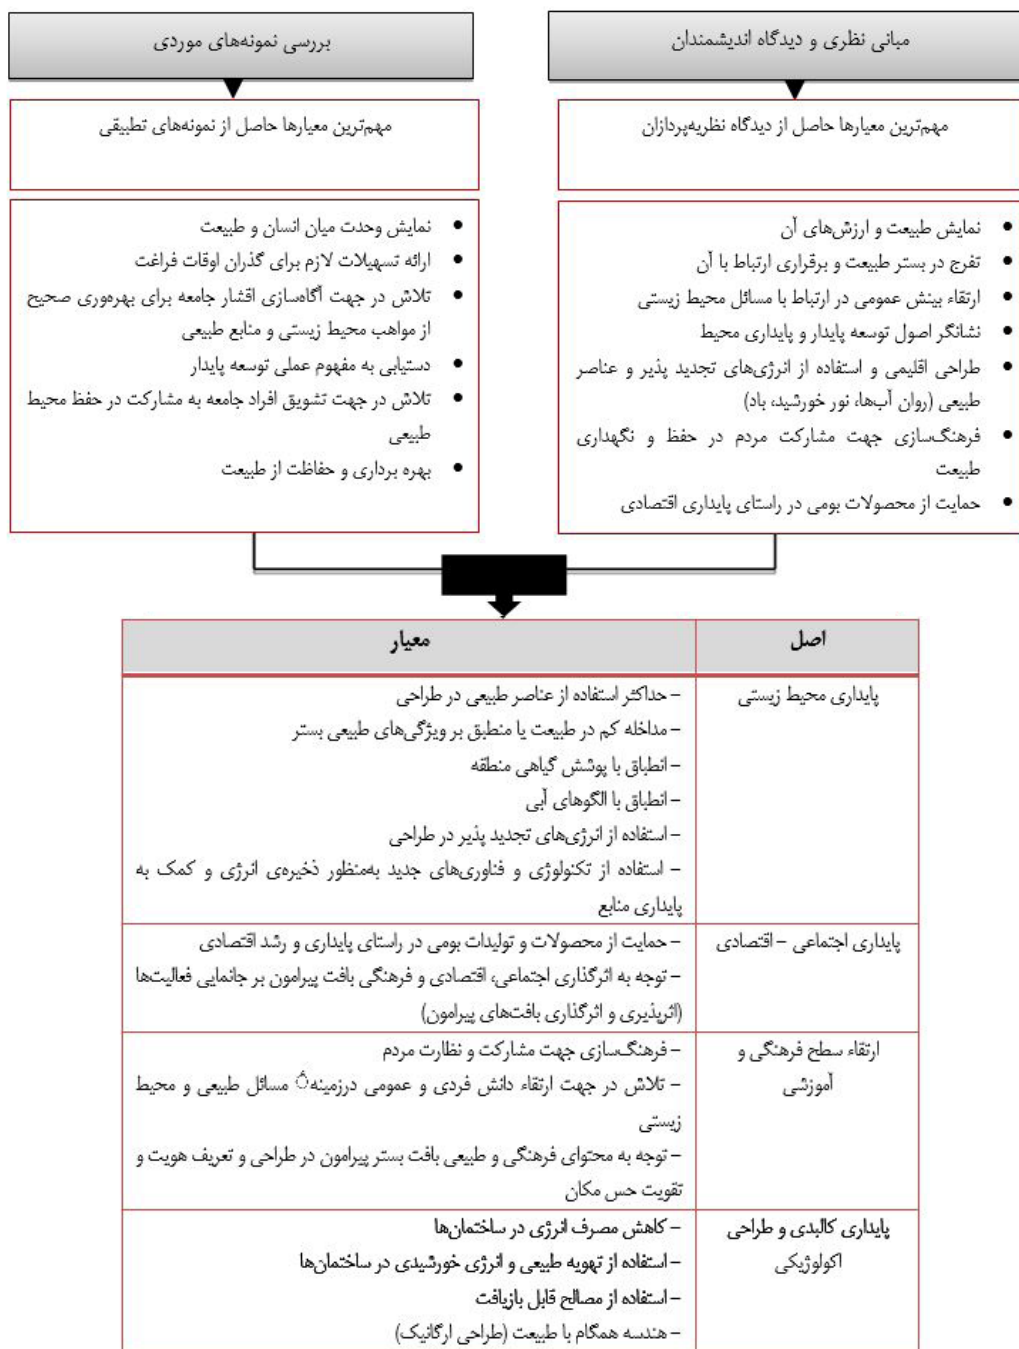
مبانی نظری و دیدگاه اندیشمندان

بررسی نمونه‌های موردی

مهم‌ترین معیارها حاصل از دیدگاه نظریه‌پردازان

مهم‌ترین معیارها حاصل از نمونه‌های تطبیقی

• نمایش طبیعت و ارزش‌های آن
• تفرج در بستر طبیعت و برقراری ارتباط با آن
• ارتقاء بینش عمومی در ارتباط با مسائل محیط زیستی
• نشانگر اصول توسعه پایدار و پایداری محیط
• طراحی اقلیمی و استفاده از انرژی‌های تجدید پذیر و عناصر طبیعی (روان آب‌ها، نور خورشید، باد)
• فرهنگ‌سازی جهت مشارکت مردم در حفظ و نگهداری طبیعت
• حمایت از محصولات بومی در راستای پایداری اقتصادی

• نمایش وحدت میان انسان و طبیعت
• ارائه تسهیلات لازم برای گذران اوقات فراغت
• تلاش در جهت آگاه‌سازی اقشار جامعه برای بهره‌وری صحیح از مواهب محیط زیستی و منابع طبیعی
• دستیابی به مفهوم عملی توسعه پایدار
• تلاش در جهت تشویق افراد جامعه به مشارکت در حفظ محیط طبیعی
• بهره برداری و حفاظت از طبیعت

| اصل | معیار |
|---|---|
| پایداری محیط زیستی | – حداکثر استفاده از عناصر طبیعی در طراحی<br>– مداخله کم در طبیعت یا منطبق بر ویژگی‌های طبیعی بستر<br>– انطباق با پوشش گیاهی منطقه<br>– انطباق با الگوهای آبی<br>– استفاده از انرژی‌های تجدید پذیر در طراحی<br>– استفاده از تکنولوژی و فناوری‌های جدید به‌منظور ذخیره‌ی انرژی و کمک به پایداری منابع |
| پایداری اجتماعی – اقتصادی | – حمایت از محصولات و تولیدات بومی در راستای پایداری و رشد اقتصادی<br>– توجه به اثرگذاری اجتماعی، اقتصادی و فرهنگی بافت پیرامون بر جانمایی فعالیت‌ها (اثرپذیری و اثرگذاری بافت‌های پیرامون) |
| ارتقاء سطح فرهنگی و آموزشی | – فرهنگ‌سازی جهت مشارکت و نظارت مردم<br>– تلاش در جهت ارتقاء دانش فردی و عمومی درزمینهٔ مسائل طبیعی و محیط زیستی<br>– توجه به محتوای فرهنگی و طبیعی بافت بستر پیرامون در طراحی و تعریف هویت و تقویت حس مکان |
| پایداری کالبدی و طراحی اکولوژیکی | – کاهش مصرف انرژی در ساختمان‌ها<br>– استفاده از تهویه طبیعی و انرژی خورشیدی در ساختمان‌ها<br>– استفاده از مصالح قابل بازیافت<br>– هندسه همگام با طبیعت (طراحی ارگانیک) |